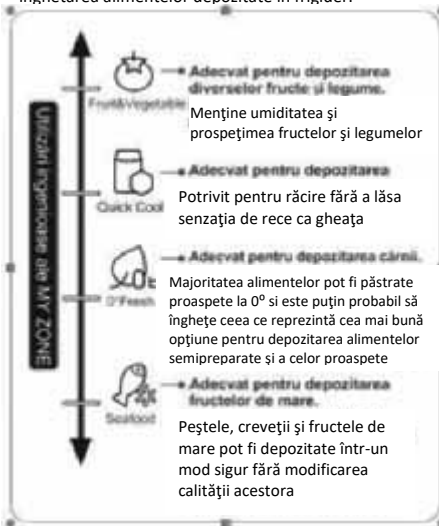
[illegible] înghețarea alimentelor depozitate în frigider.

Utilizări inginioase ale MY ZONE

Fruit&Vegetable

Adecvat pentru depozitarea diverselor fructe și legume.

Menţine umiditatea şi prospeţimea fructelor şi legumelor

Quick Cool

Adecvat pentru depozitarea

Potrivit pentru răcire fără a lăsa senzaţia de rece ca gheaţa

0°Fresh

Adecvat pentru depozitarea cărnii.

Majoritatea alimentelor pot fi păstrate proaspete la 0° si este puţin probabil să îngheţe ceea ce reprezintă cea mai bună opţiune pentru depozitarea alimentelor semipreparate şi a celor proaspete

Seafood

Adecvat pentru depozitarea fructelor de mare.

Peştele, creveţii şi fructele de mare pot fi depozitate într-un mod sigur fără modificarea calităţii acestora